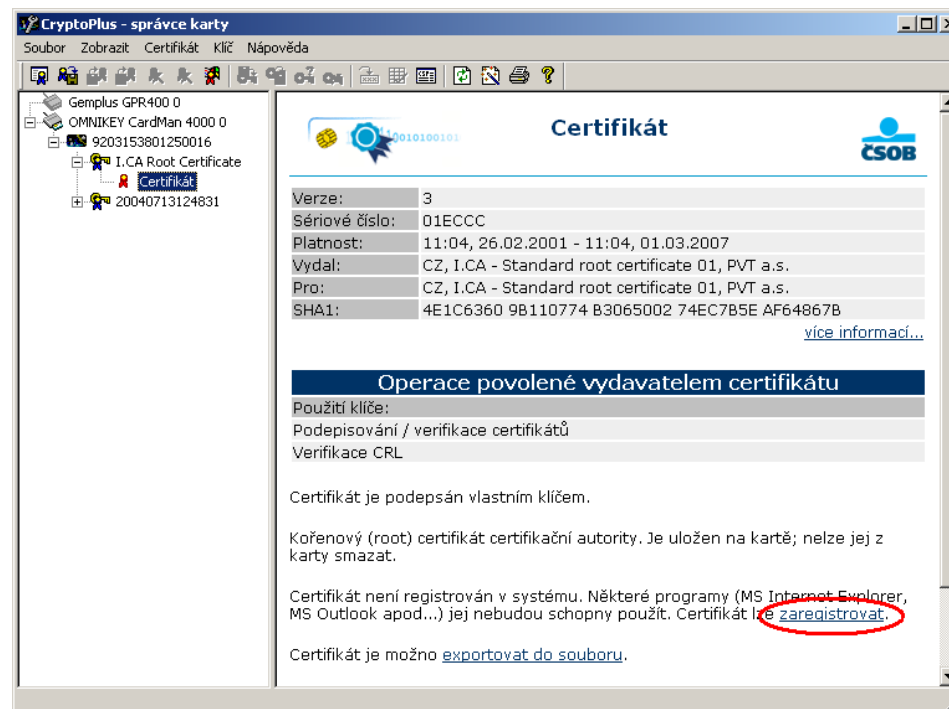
CryptoPlus - správce karty

Soubor Zobrazit Certifikát Klíč Nápověda

Gemplus GPR400 0
OMNIKEY CardMan 4000 0
9203153801250016
I.CA Root Certificate
Certifikát
20040713124831

0010100101

Certifikát

ČSOB

| Verze: | 3 |
|---|---|
| Sériové číslo: | 01ECCC |
| Platnost: | 11:04, 26.02.2001 - 11:04, 01.03.2007 |
| Vydal: | CZ, I.CA - Standard root certificate 01, PVT a.s. |
| Pro: | CZ, I.CA - Standard root certificate 01, PVT a.s. |
| SHA1: | 4E1C6360 9B110774 B3065002 74EC7B5E AF64867B |

více informací...

Operace povolené vydavatelem certifikátu

Použití klíče:
Podepisování / verifikace certifikátů
Verifikace CRL

Certifikát je podepsán vlastním klíčem.

Kořenový (root) certifikát certifikační autority. Je uložen na kartě; nelze jej z karty smazat.

Certifikát není registrován v systému. Některé programy (MS Internet Explorer, MS Outlook apod...) jej nebudou schopny použít. Certifikát lze zaregistrovat.

Certifikát je možno exportovat do souboru.